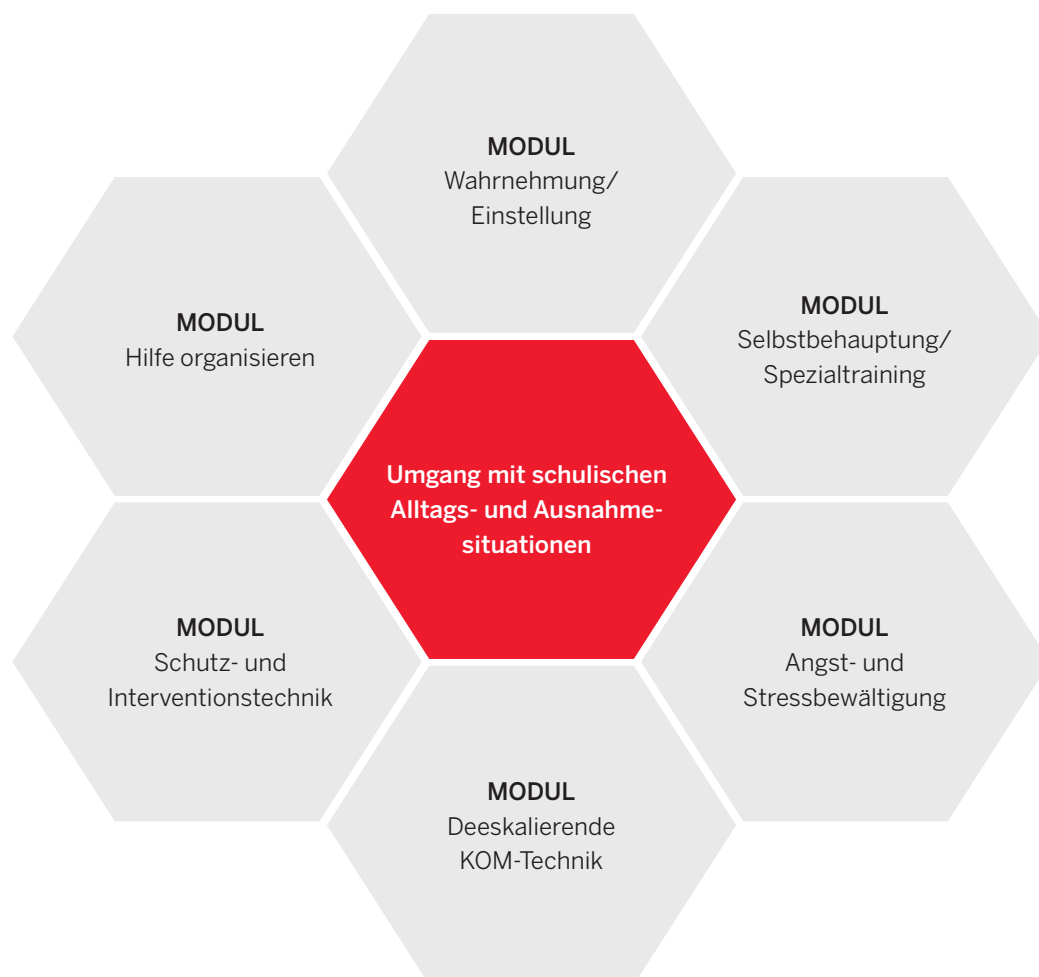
MODUL
Wahrnehmung/
Einstellung

MODUL
Hilfe organisieren

MODUL
Selbstbehauptung/
Spezialtraining

Umgang mit schulischen Alltags- und Ausnahmesituationen

MODUL
Schutz- und
Interventionstechnik

MODUL
Angst- und
Stressbewältigung

MODUL
Deeskalierende
KOM-Technik